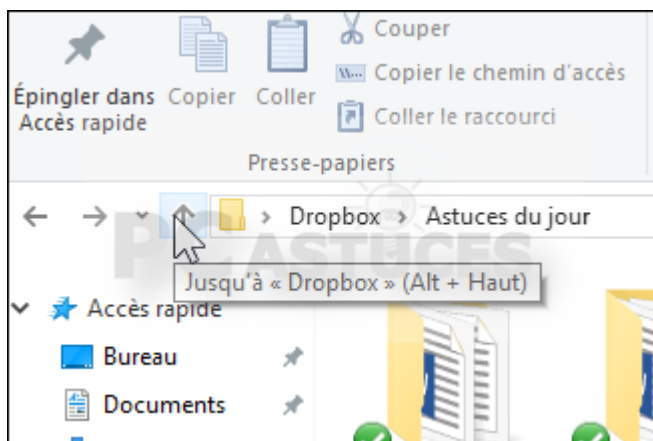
Épingler dans Accès rapide
Copier
Coller
Couper
Copier le chemin d'accès
Coller le raccourci
Presse-papiers

Dropbox › Astuces du jour

PC ASTUCES

Jusqu'à « Dropbox » (Alt + Haut)

Accès rapide
Bureau
Documents